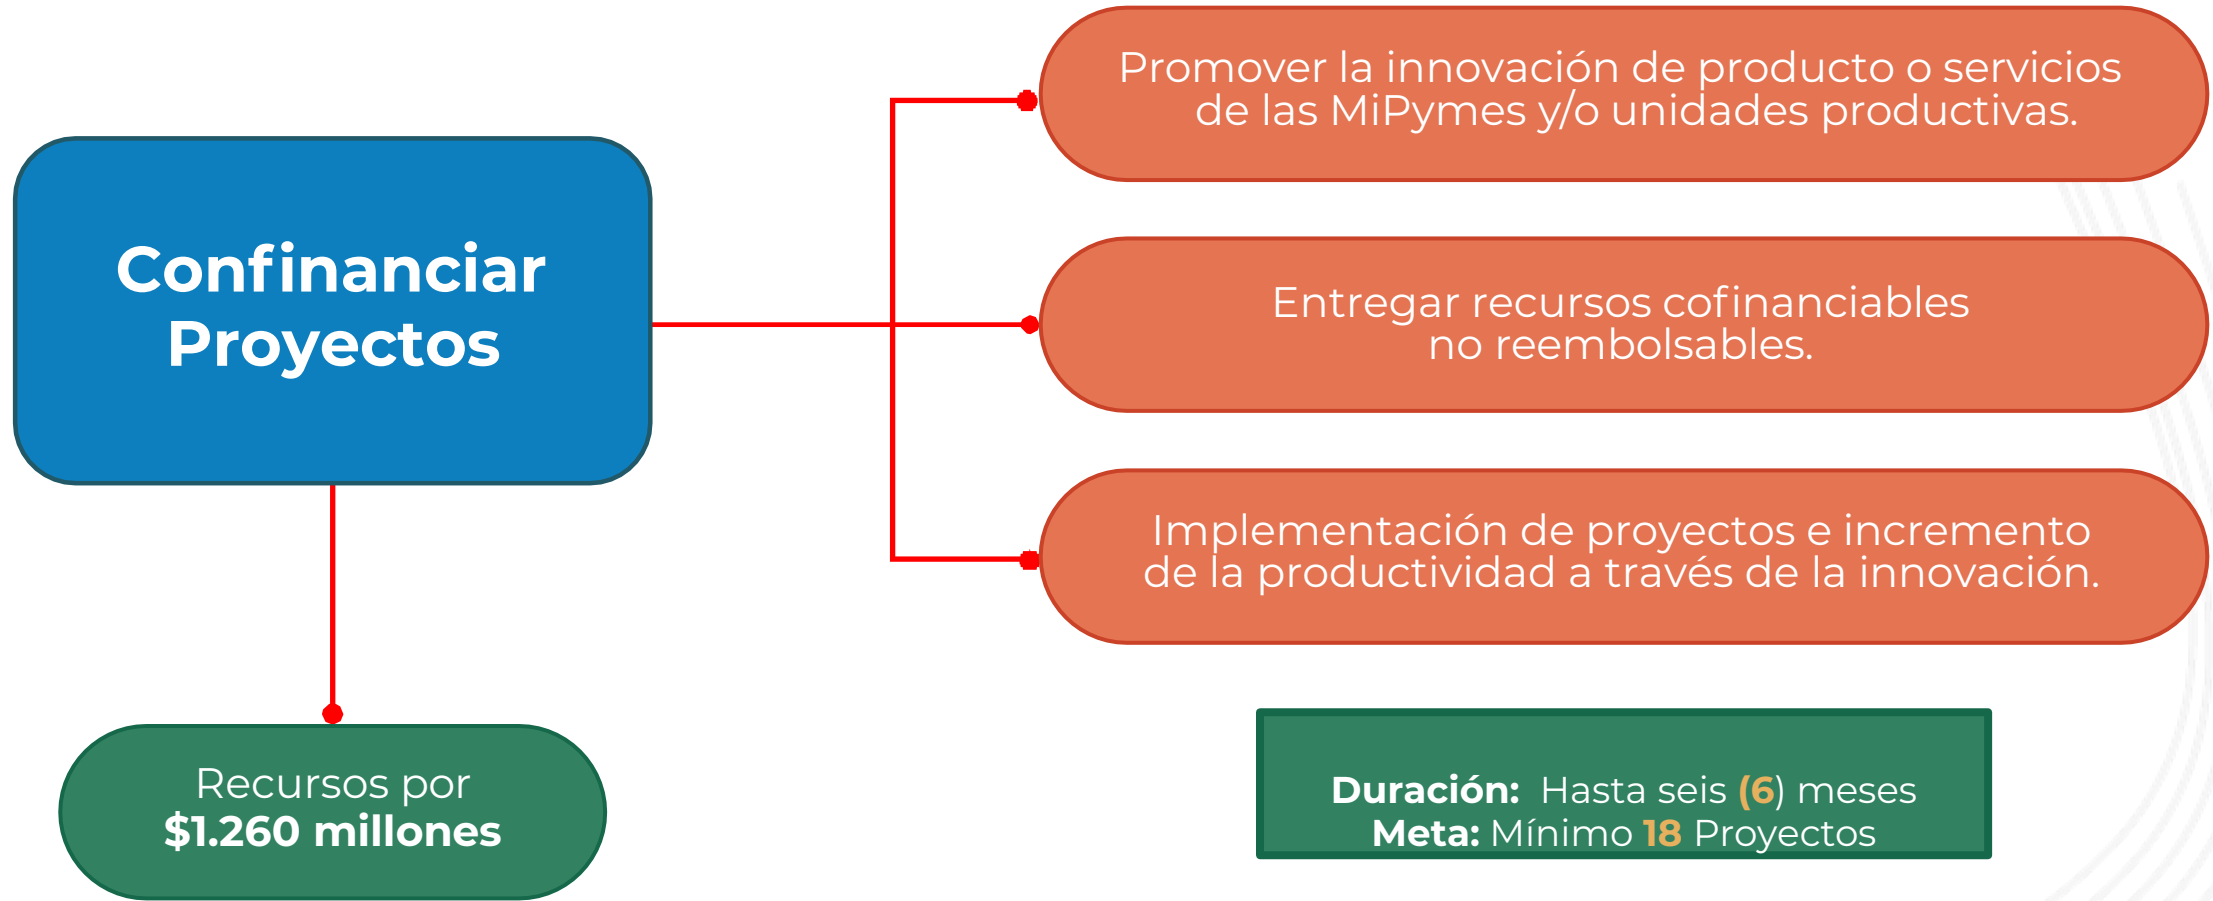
Confinanciar Proyectos

Promover la innovación de producto o servicios de las MiPymes y/o unidades productivas.

Entregar recursos cofinanciables no reembolsables.

Implementación de proyectos e incremento de la productividad a través de la innovación.

Recursos por
**$1.260 millones**

**Duración:** Hasta seis (6) meses
**Meta:** Mínimo 18 Proyectos